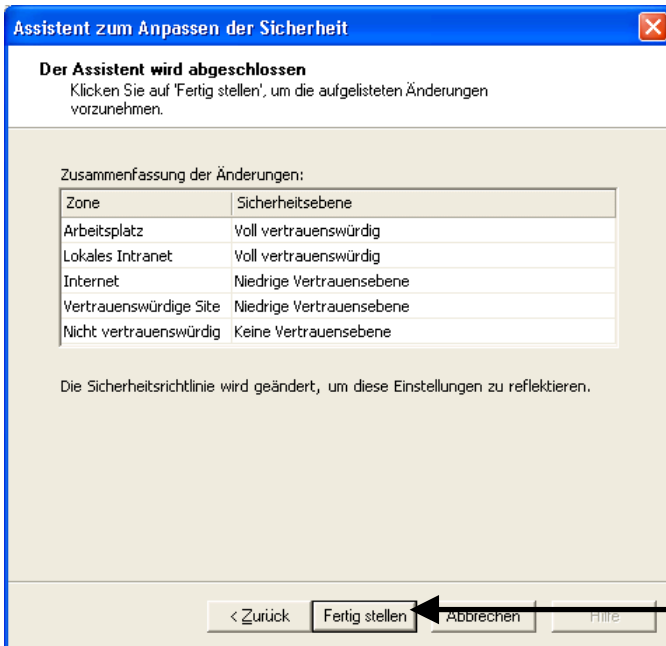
Assistent zum Anpassen der Sicherheit

Der Assistent wird abgeschlossen
Klicken Sie auf 'Fertig stellen', um die aufgelisteten Änderungen vorzunehmen.

Zusammenfassung der Änderungen:

| Zone | Sicherheitsebene |
|---|---|
| Arbeitsplatz | Voll vertrauenswürdig |
| Lokales Intranet | Voll vertrauenswürdig |
| Internet | Niedrige Vertrauensebene |
| Vertrauenswürdige Site | Niedrige Vertrauensebene |
| Nicht vertrauenswürdig | Keine Vertrauensebene |

Die Sicherheitsrichtlinie wird geändert, um diese Einstellungen zu reflektieren.

< Zurück | Fertig stellen | Abbrechen | Hilfe